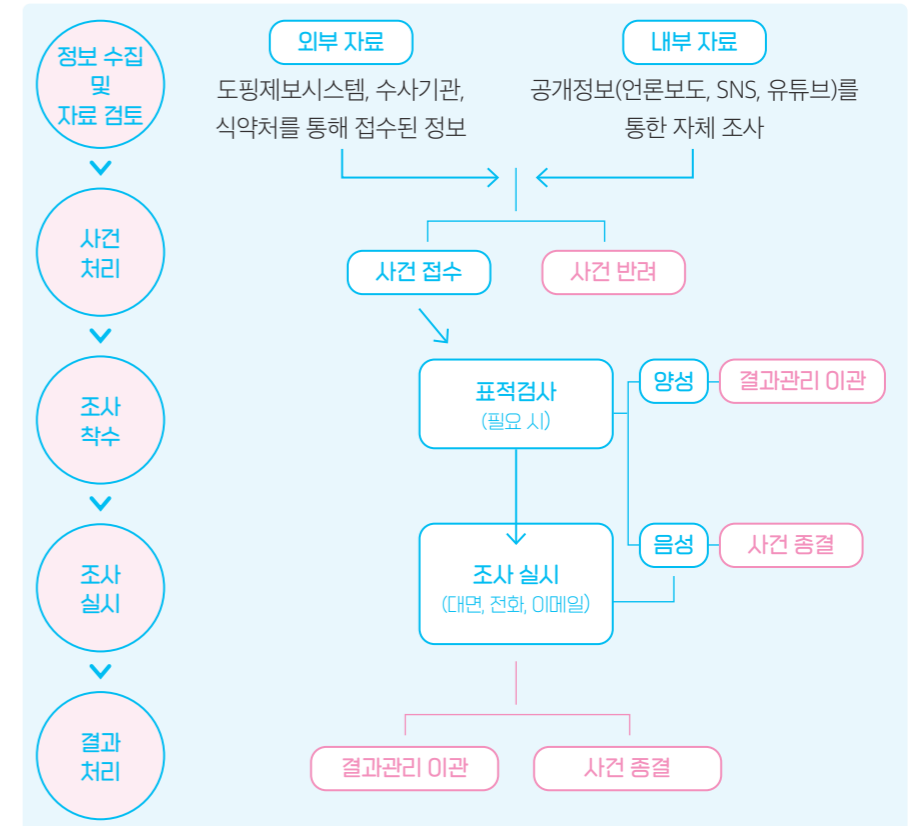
정보 수집 및 자료 검토

사건 처리

조사 착수

조사 실시

결과 처리

외부 자료

도핑제보시스템, 수사기관, 식약처를 통해 접수된 정보

내부 자료

공개정보(언론보도, SNS, 유튜브)를 통한 자체 조사

사건 접수

사건 반려

표적검사
(필요 시)

양성

결과관리 이관

음성

사건 종결

조사 실시
(대면, 전화, 이메일)

결과관리 이관

사건 종결